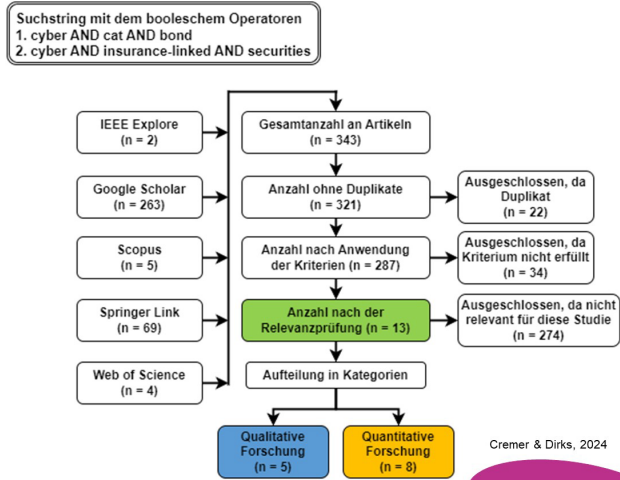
Suchstring mit dem booleschem Operatoren
1. cyber AND cat AND bond
2. cyber AND insurance-linked AND securities

IEEE Explore
(n = 2)

Google Scholar
(n = 263)

Scopus
(n = 5)

Springer Link
(n = 69)

Web of Science
(n = 4)

Gesamtanzahl an Artikeln
(n = 343)

Anzahl ohne Duplikate
(n = 321)

Ausgeschlossen, da Duplikat
(n = 22)

Anzahl nach Anwendung der Kriterien (n = 287)

Ausgeschlossen, da Kriterium nicht erfüllt
(n = 34)

Anzahl nach der Relevanzprüfung (n = 13)

Ausgeschlossen, da nicht relevant für diese Studie
(n = 274)

Aufteilung in Kategorien

Qualitative Forschung
(n = 5)

Quantitative Forschung
(n = 8)

Cremer & Dirks, 2024